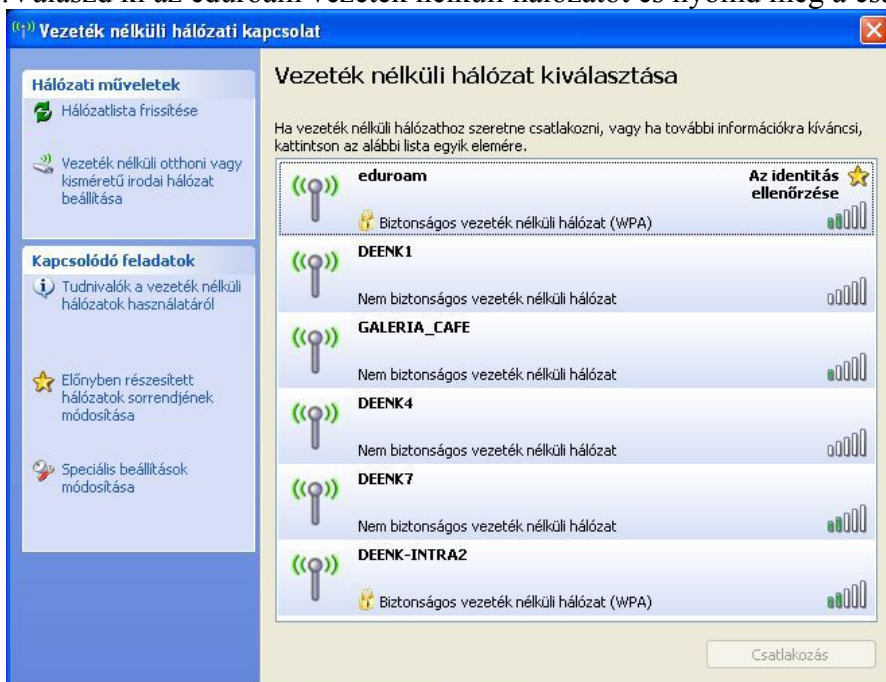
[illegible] Válaszd ki az eduroam vezeték nélküli hálózatot és nyomd meg a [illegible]

Vezeték nélküli hálózati kapcsolat

Hálózati műveletek

Hálózatlista frissítése

Vezeték nélküli otthoni vagy kisméretű irodai hálózat beállítása

Kapcsolódó feladatok

Tudnivalók a vezeték nélküli hálózatok használatáról

Előnyben részesített hálózatok sorrendjének módosítása

Speciális beállítások módosítása

Vezeték nélküli hálózat kiválasztása

Ha vezeték nélküli hálózathoz szeretne csatlakozni, vagy ha további információkra kíváncsi, kattintson az alábbi lista egyik elemére.

eduroam

Az identitás ellenőrzése

Biztonságos vezeték nélküli hálózat (WPA)

DEENK1

Nem biztonságos vezeték nélküli hálózat

GALERIA_CAFE

Nem biztonságos vezeték nélküli hálózat

DEENK4

Nem biztonságos vezeték nélküli hálózat

DEENK7

Nem biztonságos vezeték nélküli hálózat

DEENK-INTRA2

Biztonságos vezeték nélküli hálózat (WPA)

Csatlakozás